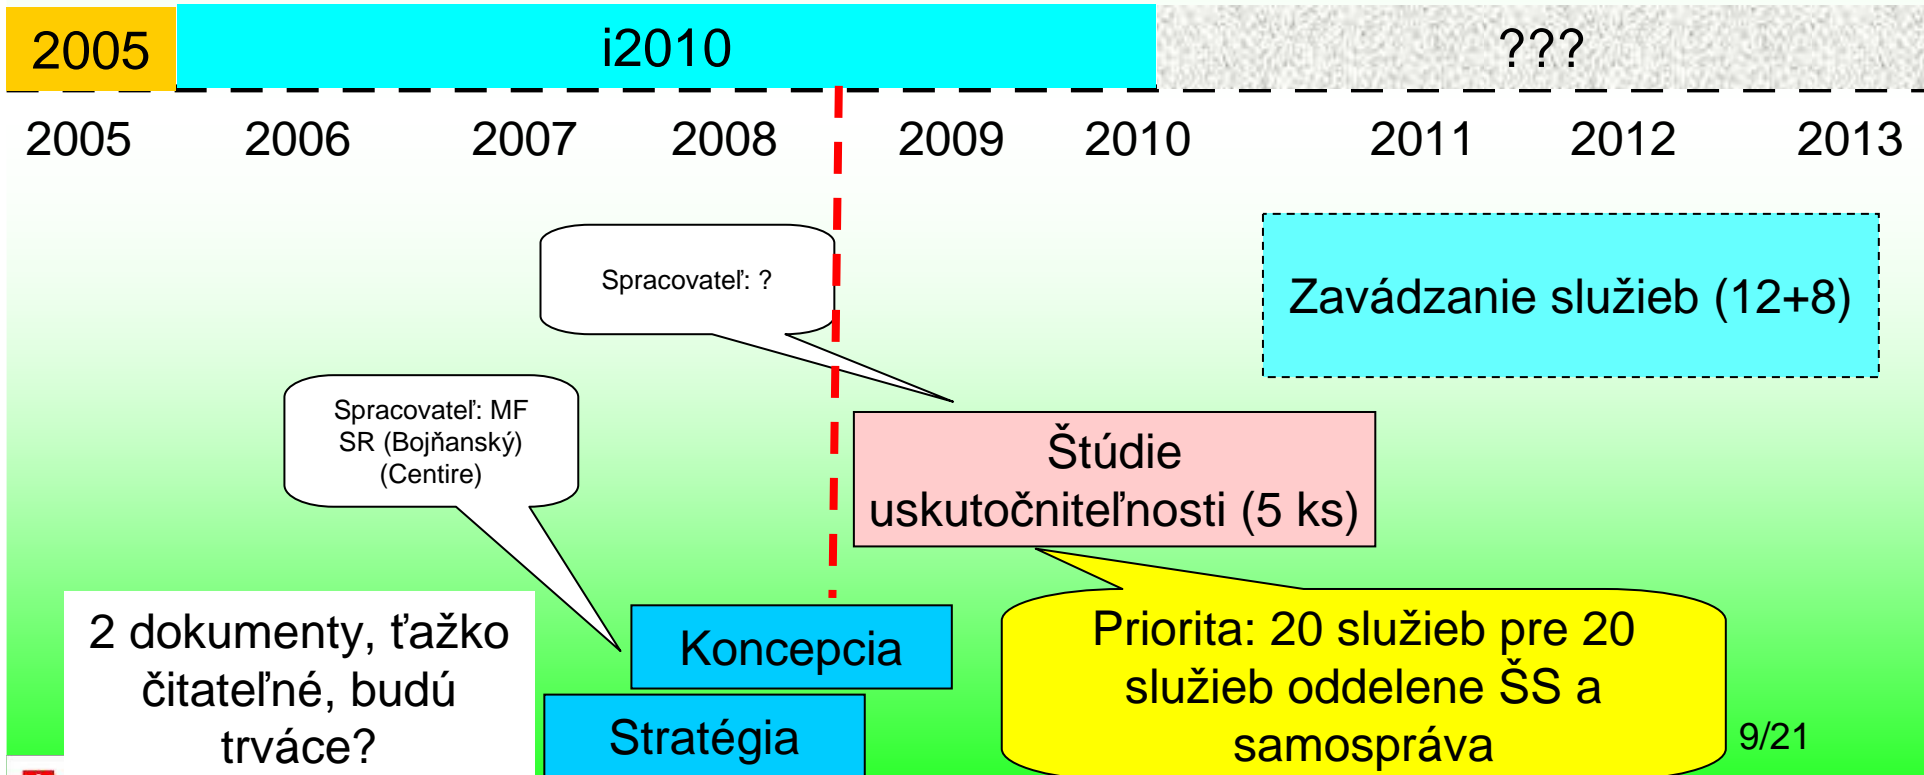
2005 i2010 ???

2005 2006 2007 2008 2009 2010 2011 2012 2013

Spracovateľ: ?

Zavádzanie služieb (12+8)

Spracovateľ: MF SR (Bojňanský) (Centire)

Štúdie uskutočniteľnosti (5 ks)

2 dokumenty, ťažko čitateľné, budú trváce?

Koncepcia

Stratégia

Priorita: 20 služieb pre 20 služieb oddelene ŠS a samospráva

9/21